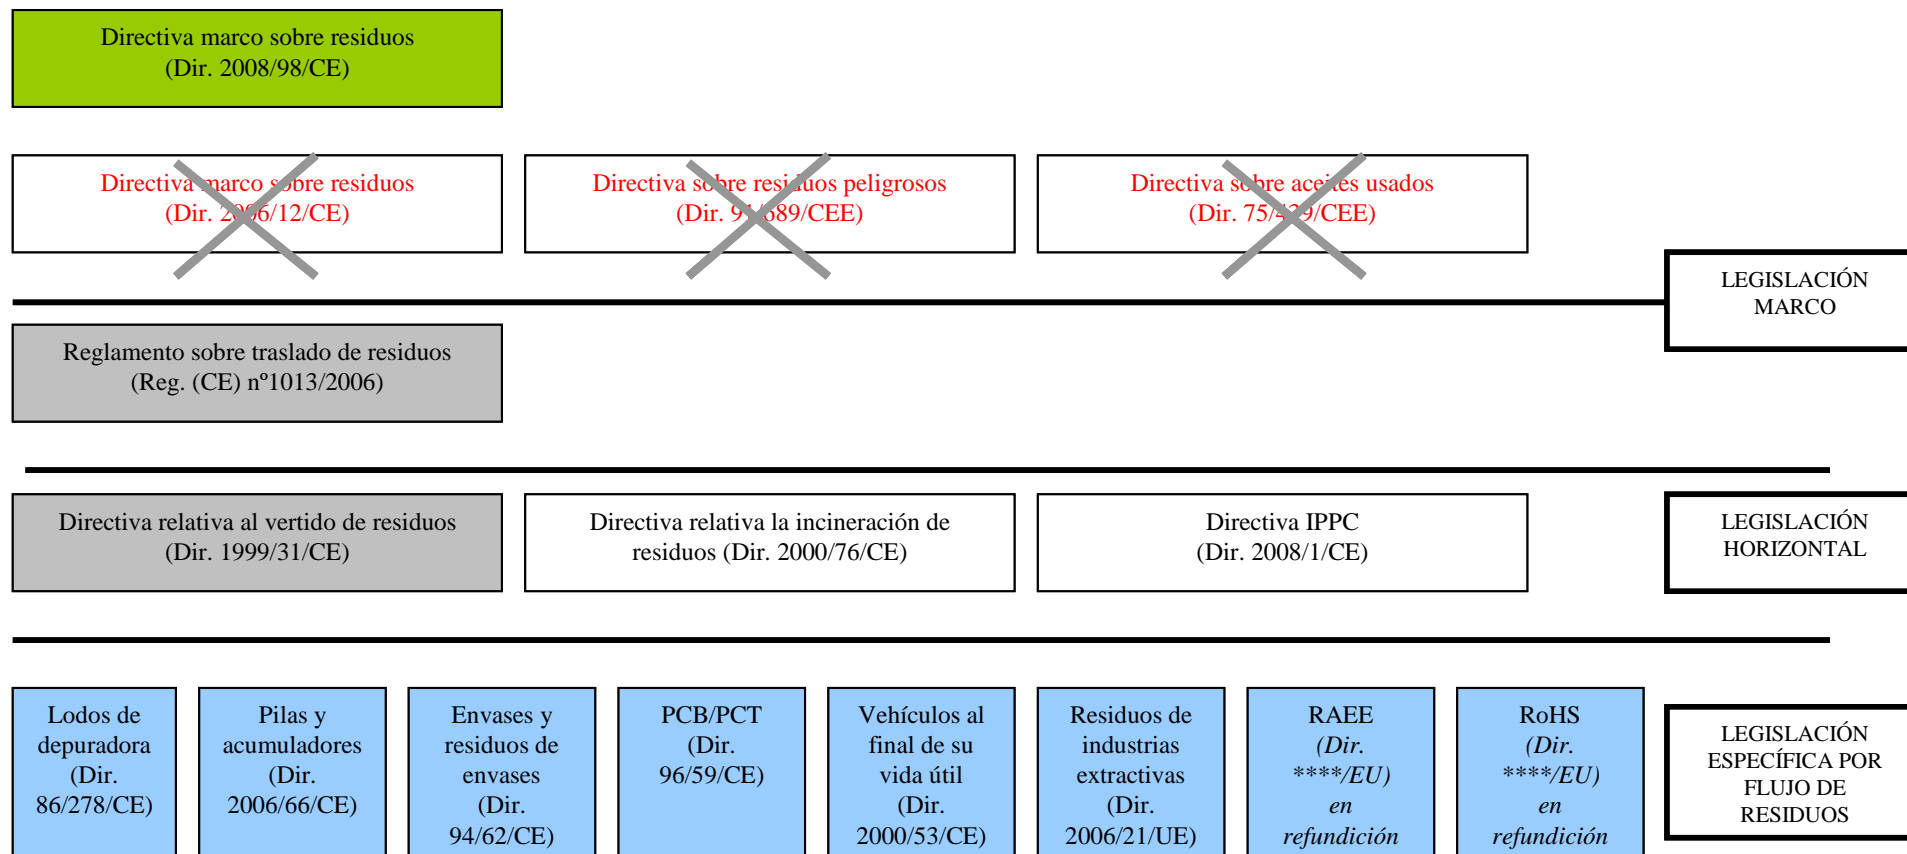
Directiva marco sobre residuos
(Dir. 2008/98/CE)

Directiva marco sobre residuos
(Dir. 2006/12/CE)

Directiva sobre residuos peligrosos
(Dir. 91/689/CEE)

Directiva sobre aceites usados
(Dir. 75/439/CEE)

LEGISLACIÓN MARCO

Reglamento sobre traslado de residuos
(Reg. (CE) nº1013/2006)

Directiva relativa al vertido de residuos
(Dir. 1999/31/CE)

Directiva relativa la incineración de residuos (Dir. 2000/76/CE)

Directiva IPPC
(Dir. 2008/1/CE)

LEGISLACIÓN HORIZONTAL

Lodos de depuradora (Dir. 86/278/CE)

Pilas y acumuladores (Dir. 2006/66/CE)

Envases y residuos de envases (Dir. 94/62/CE)

PCB/PCT (Dir. 96/59/CE)

Vehículos al final de su vida útil (Dir. 2000/53/CE)

Residuos de industrias extractivas (Dir. 2006/21/UE)

RAEE *(Dir. \*\*\*\*/EU) en refundición*

RoHS *(Dir. \*\*\*\*/EU) en refundición*

LEGISLACIÓN ESPECÍFICA POR FLUJO DE RESIDUOS